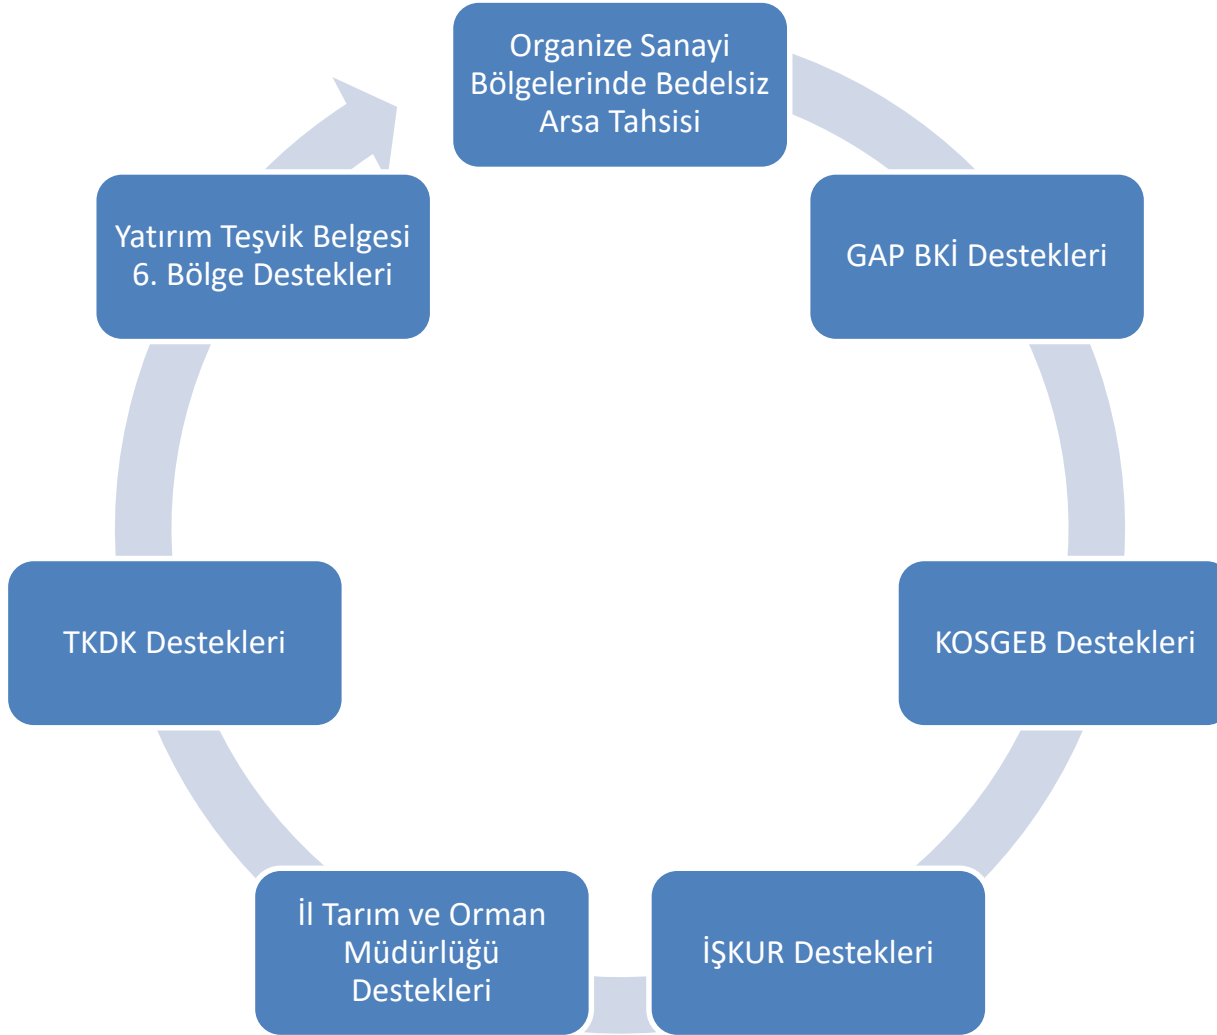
Organize Sanayi Bölgelerinde Bedelsiz Arsa Tahsisi

GAP BKİ Destekleri

KOSGEB Destekleri

İŞKUR Destekleri

İl Tarım ve Orman Müdürlüğü Destekleri

TKDK Destekleri

Yatırım Teşvik Belgesi 6. Bölge Destekleri